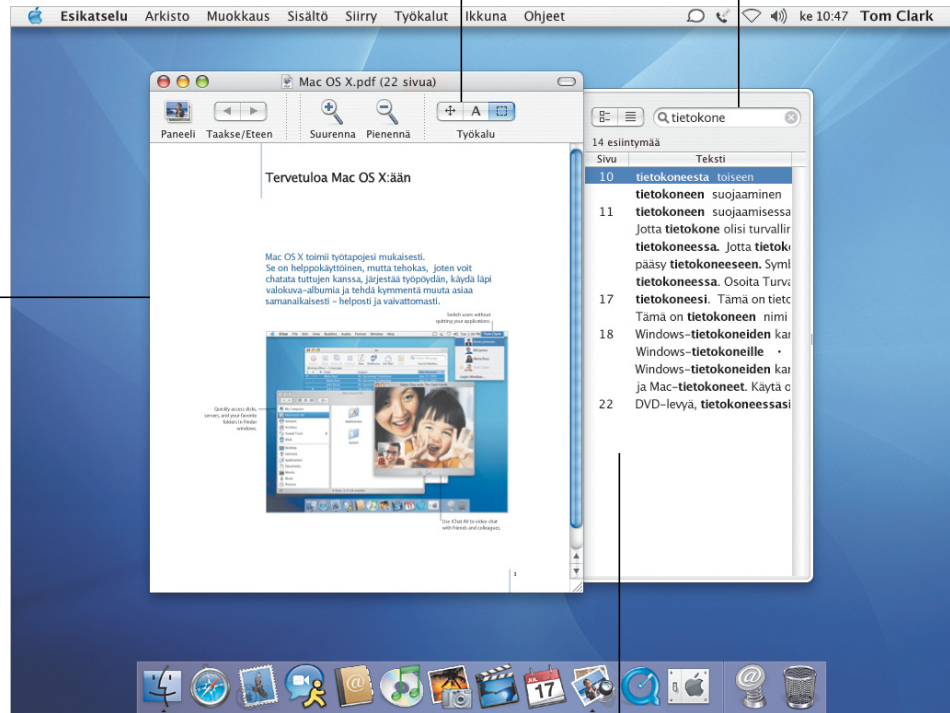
Esikatselu Arkisto Muokkaus Sisältö Siirry Työkalut Ikkuna Ohjeet

ke 10:47 Tom Clark

Mac OS X.pdf (22 sivua)

Paneeli Taakse/Eteen Suurenna Pienennä Työkalu

tietokone

14 esiintymää

| Sivu | Teksti |
|---|---|
| 10 | **tietokoneesta** toiseen |
| | **tietokoneen** suojaaminen |
| 11 | **tietokoneen** suojaamisessa |
| | Jotta **tietokone** olisi turvallin |
| | **tietokoneessa.** Jotta **tietok** |
| | pääsy **tietokoneeseen.** Symb |
| | **tietokoneessa.** Osoita Turva |
| 17 | **tietokoneesi.** Tämä on tietc |
| | Tämä on **tietokoneen** nimi |
| 18 | Windows-**tietokoneiden** kar |
| | Windows-**tietokoneille** • |
| | Windows-**tietokoneiden** kar |
| | ja Mac-**tietokoneet.** Käytä o |
| 22 | DVD-levyä, **tietokoneessasi** |

Tervetuloa Mac OS X:ään

Mac OS X toimii työtapojesi mukaisesti. Se on helppokäyttöinen, mutta tehokas, joten voit chatata tuttujen kanssa, järjestää työpöydän, käydä läpi valokuva-albumia ja tehdä kymmentä muuta asiaa samanaikaisesti – helposti ja vaivattomasti.

Switch users without quitting your applications.

Quickly access disks, servers, and your favorite folders in Finder windows.

Use iChat AV to video chat with friends and colleagues.

1

17